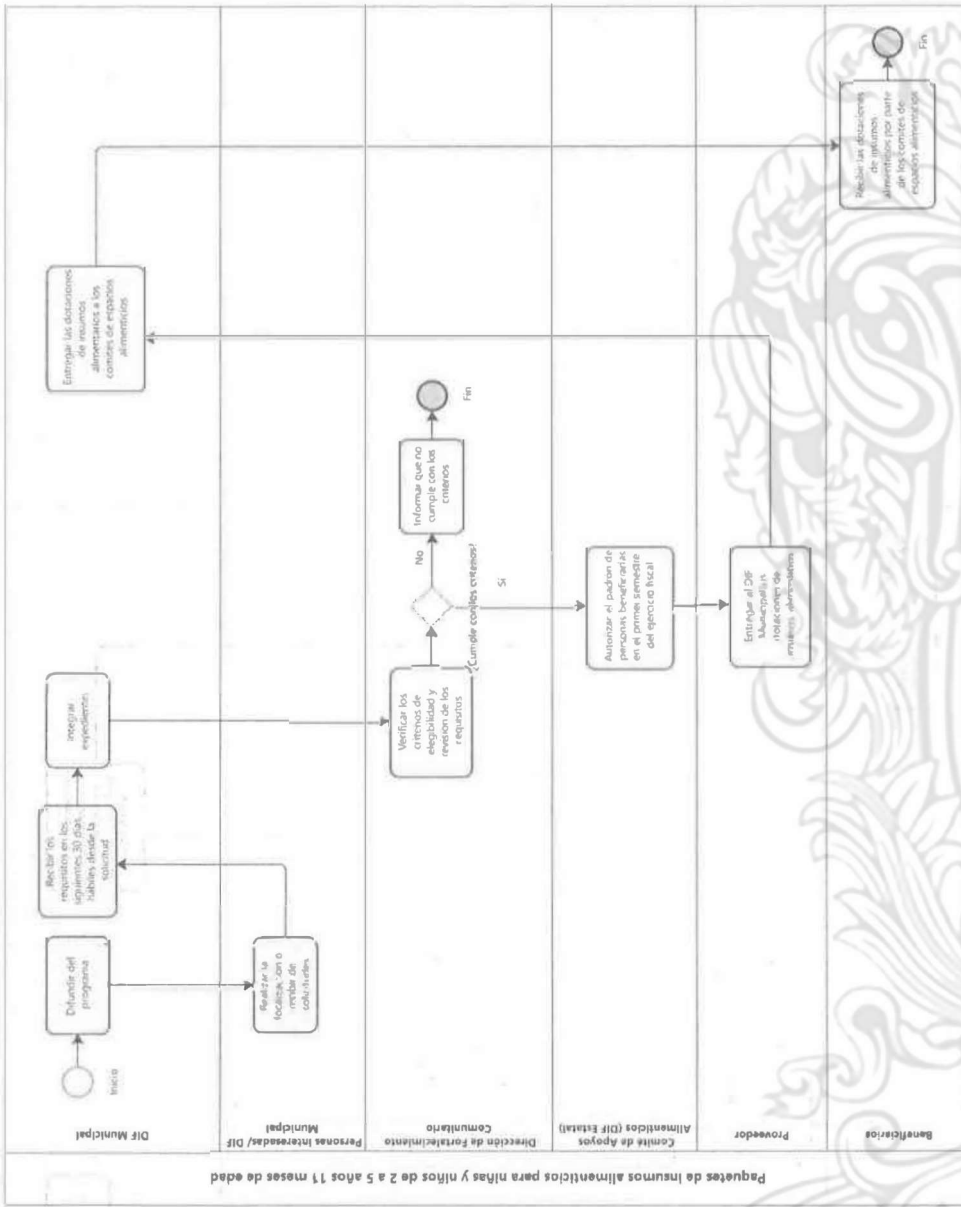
Paquetes de Insumos alimenticios para niñas y niños de 2 a 5 años 11 meses de edad

DIF Municipal

Personas Interesadas/ DIF Municipal

Dirección de Fortalecimiento Comunitario

Comité de Apoyos Alimenticios (DIF Estatal)

Proveedor

Beneficiarios

Inicio

Difundir del programa

Realizar la focalización o recibir de solicitudes

Recibir los requisitos en los siguientes 30 días hábiles desde la solicitud

Integrar expediente

Verificar los criterios de elegibilidad y revisión de los requisitos

¿Cumple con los criterios?

No

Sí

Informar que no cumple con los criterios

Fin

Autorizar el padrón de personas beneficiarias en el primer semestre del ejercicio fiscal

Entregar al DIF Municipal las dotaciones de insumos alimentarios

Entregar las dotaciones de insumos alimentarios a los comités de espacios alimenticios

Recibir las dotaciones de insumos alimenticios por parte de los comités de espacios alimentarios

Fin